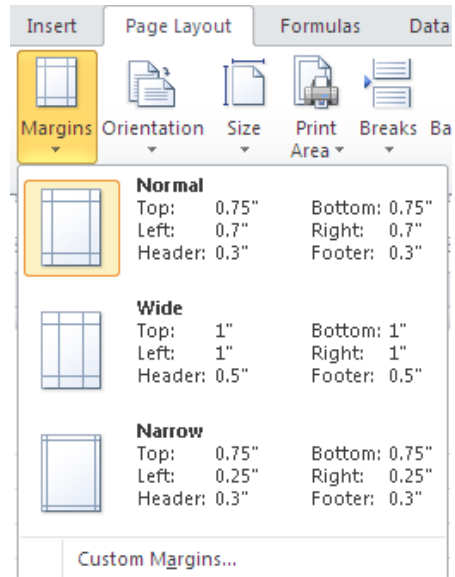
Insert Page Layout Formulas Data

Margins Orientation Size Print Area Breaks Ba

Normal
Top: 0.75" Bottom: 0.75"
Left: 0.7" Right: 0.7"
Header: 0.3" Footer: 0.3"

Wide
Top: 1" Bottom: 1"
Left: 1" Right: 1"
Header: 0.5" Footer: 0.5"

Narrow
Top: 0.75" Bottom: 0.75"
Left: 0.25" Right: 0.25"
Header: 0.3" Footer: 0.3"

Custom Margins...